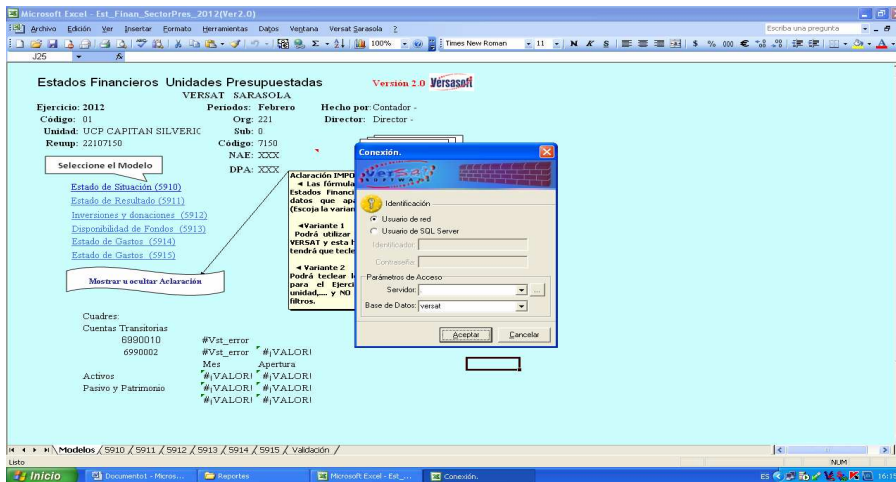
Microsoft Excel - Est_Finan_SectorPres_2012(Ver2.0)

Archivo Edición Ver Insertar Formato Herramientas Datos Ventana Versat Sarasola ?

Escriba una pregunta

100% Times New Roman 11 N K S $ % 000 €

J25 fx

Estados Financieros Unidades Presupuestadas
Versión 2.0 Versasoft
VERSAT SARASOLA

Ejercicio: 2012
Periodos: Febrero
Hecho por: Contador -
Código: 01
Org: 221
Director: Director -
Unidad: UCP CAPITAN SILVERIC
Sub: 0
Reeup: 22107150
Código: 7150
NAE: XXX
DPA: XXX

Seleccione el Modelo

Estado de Situación (5910)
Estado de Resultado (5911)
Inversiones y donaciones (5912)
Disponibilidad de Fondos (5913)
Estado de Gastos (5914)
Estado de Gastos (5915)

Mostrar u ocultar Aclaración

Aclaración IMPO
◄ Las fórmula
Estados Financi
datos que ap
(Escoja la varian

◄Variante 1
Podrá utilizar
VERSAT y esta h
tendrá que tecle

◄ Variante 2
Podrá teclear l
para el Ejerci
unidad,... y NO
filtros.

Conexión.

Versat

Identificación
Usuario de red
Usuario de SQL Server
Identificador:
Contraseña:
Parámetros de Acceso
Servidor:
Base de Datos: versat
Aceptar
Cancelar

Cuadres:
Cuentas Transitorias
6990010 #Vst_error
6990002 #Vst_error #¡VALOR!
Mes Apertura
Activos #¡VALOR! #¡VALOR!
Pasivo y Patrimonio #¡VALOR! #¡VALOR!
#¡VALOR! #¡VALOR!

Modelos / 5910 / 5911 / 5912 / 5914 / 5915 / Validación /

Listo
NUM

Inicio
Documento1 - Micros...
Reportes
Microsoft Excel - Est_...
Conexión.
ES
16:1